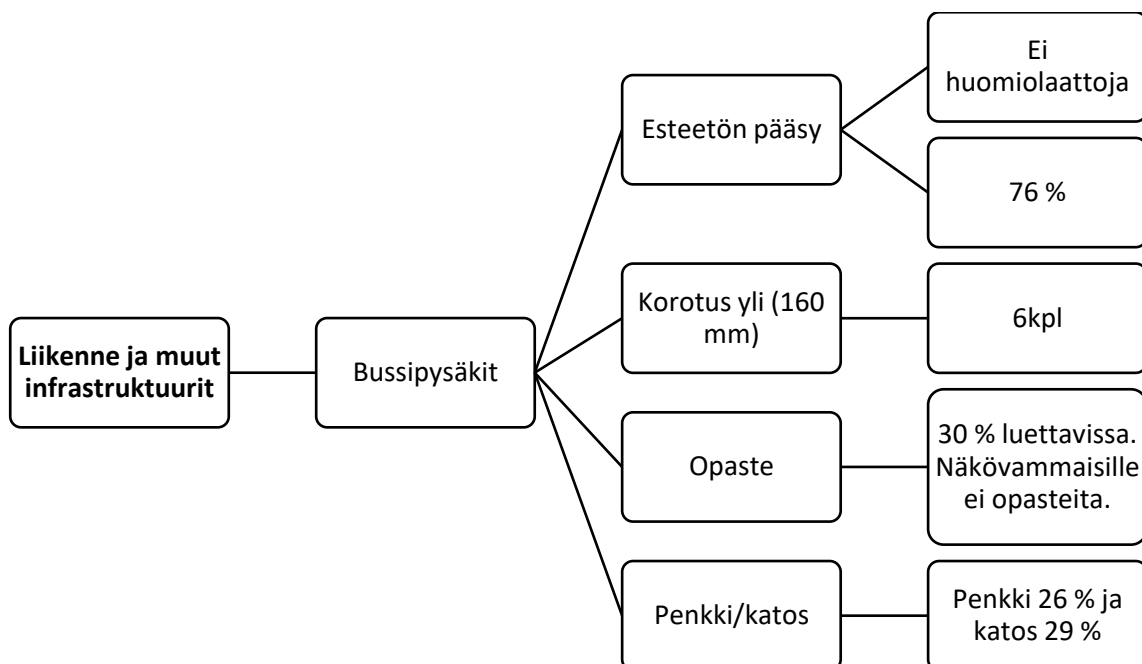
Liikenne ja muut infrastruktuurit

Bussipysäkit

Esteetön pääsy

Ei huomiolaattoja

76 %

Korotus yli (160 mm)

6kpl

Opaste

30 % luettavissa. Näkövammaisille ei opasteita.

Penkki/katos

Penkki 26 % ja katos 29 %